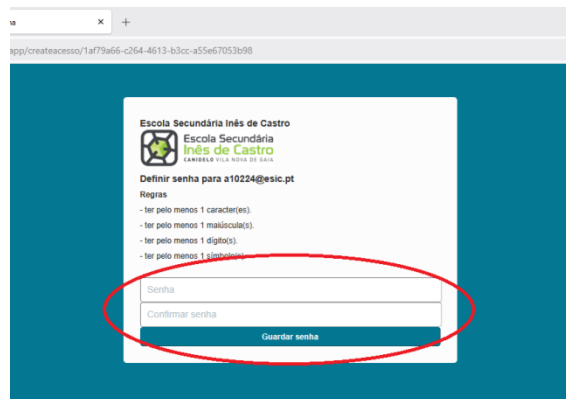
na
app/createacesso/1af79a66-c264-4613-b3cc-a55e67053b98

Escola Secundária Inês de Castro

Escola Secundária
Inês de Castro
CANIDELO VILA NOVA DE GAIA

Definir senha para a10224@esic.pt

Regras

- ter pelo menos 1 caracter(es).
- ter pelo menos 1 maiúscula(s).
- ter pelo menos 1 dígito(s).
- ter pelo menos 1 símbolo(s).

Senha

Confirmar senha

Guardar senha